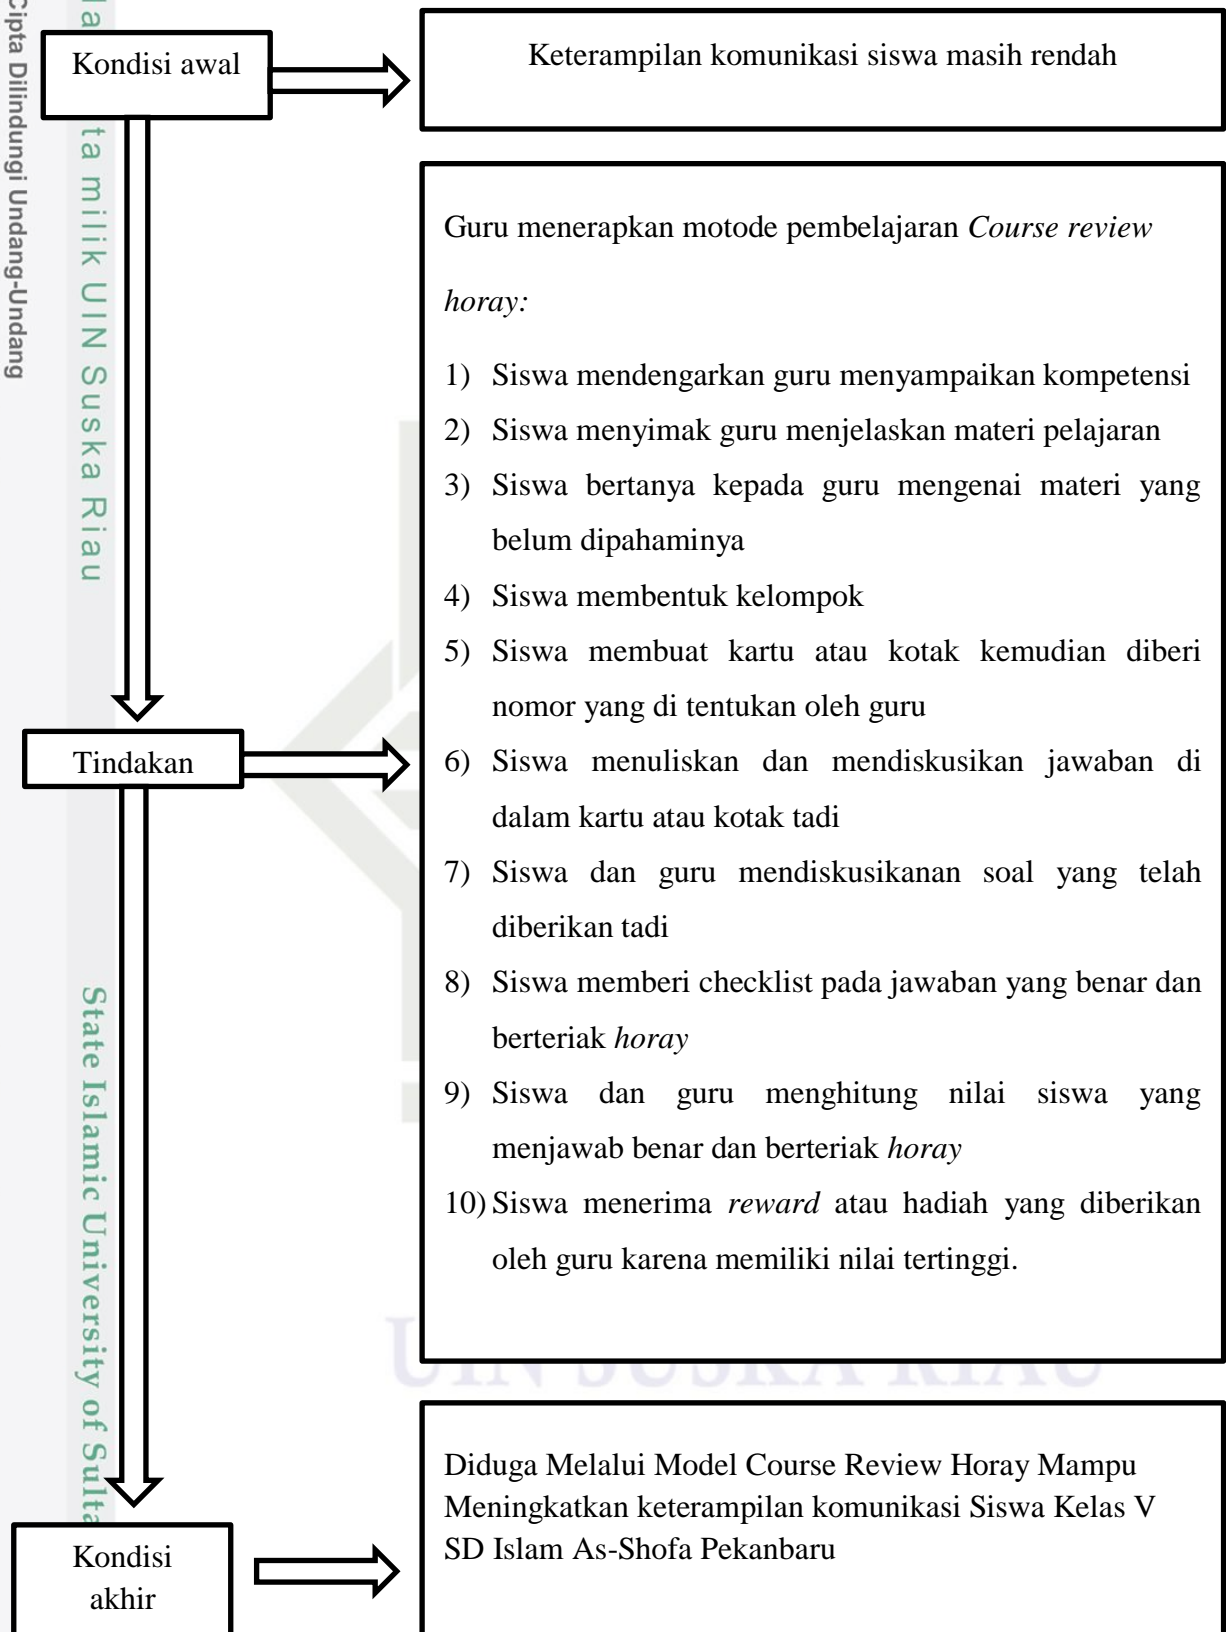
Cipta Dilindungi Undang-Undang

Hak cipta milik UIN Suska Riau

State Islamic University of Sulta

Kondisi awal

Keterampilan komunikasi siswa masih rendah

Guru menerapkan motode pembelajaran *Course review horay:*

1) Siswa mendengarkan guru menyampaikan kompetensi
2) Siswa menyimak guru menjelaskan materi pelajaran
3) Siswa bertanya kepada guru mengenai materi yang belum dipahaminya
4) Siswa membentuk kelompok
5) Siswa membuat kartu atau kotak kemudian diberi nomor yang di tentukan oleh guru
6) Siswa menuliskan dan mendiskusikan jawaban di dalam kartu atau kotak tadi
7) Siswa dan guru mendiskusikanan soal yang telah diberikan tadi
8) Siswa memberi checklist pada jawaban yang benar dan berteriak *horay*
9) Siswa dan guru menghitung nilai siswa yang menjawab benar dan berteriak *horay*
10) Siswa menerima *reward* atau hadiah yang diberikan oleh guru karena memiliki nilai tertinggi.

Tindakan

UIN SUSKA RIAU

Kondisi akhir

Diduga Melalui Model Course Review Horay Mampu Meningkatkan keterampilan komunikasi Siswa Kelas V SD Islam As-Shofa Pekanbaru